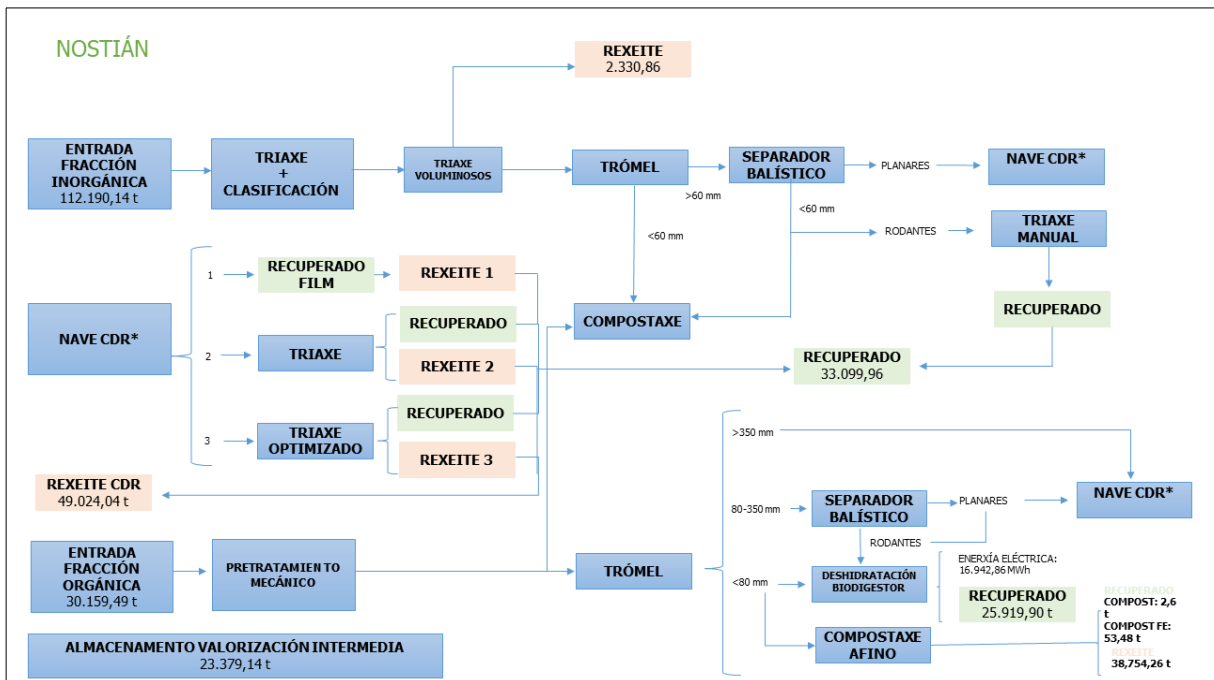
NOSTIÁN

REXEITE
2.330,86

ENTRADA FRACCIÓN INORGÁNICA
112.190,14 t

TRIAXE
+
CLASIFICACIÓN

TRIAXE VOLUMINOSOS

TRÓMEL

SEPARADOR BALÍSTICO

PLANARES

NAVE CDR*

>60 mm

<60 mm

<60 mm

RODANTES

TRIAXE MANUAL

1

RECUPERADO FILM

REXEITE 1

NAVE CDR*

2

TRIAXE

RECUPERADO

REXEITE 2

COMPOSTAXE

RECUPERADO

RECUPERADO
33.099,96

3

TRIAXE OPTIMIZADO

RECUPERADO

REXEITE 3

>350 mm

REXEITE CDR
49.024,04 t

80-350 mm

SEPARADOR BALÍSTICO

PLANARES

NAVE CDR*

ENTRADA FRACCIÓN ORGÁNICA
30.159,49 t

PRETRATAMIEN TO MECÁNICO

TRÓMEL

RODANTES

<80 mm

DESHIDRATACIÓN BIODIGESTOR

ENERXÍA ELÉCTRICA:
16.942,86 MWh

RECUPERADO
25.919,90 t

RECUPERADO
COMPOST: 2,6 t
COMPOST FE: 53,48 t
REXEITE
38,754,26 t

COMPOSTAXE AFINO

ALMACENAMENTO VALORIZACIÓN INTERMEDIA
23.379,14 t